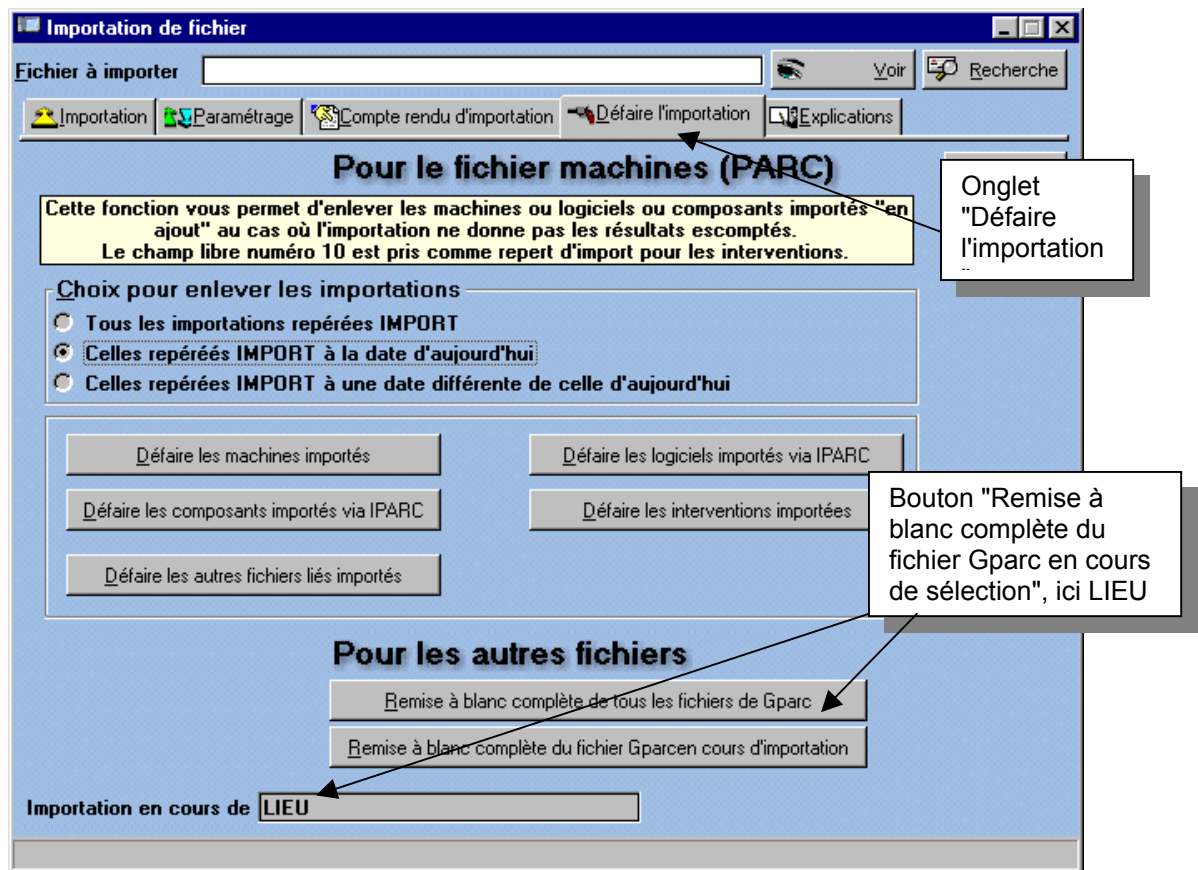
Importation de fichier

Fichier à importer

Voir

Recherche

Importation | Paramétrage | Compte rendu d'importation | Défaire l'importation | Explications

Pour le fichier machines (PARC)

Onglet "Défaire l'importation "

Cette fonction vous permet d'enlever les machines ou logiciels ou composants importés "en ajout" au cas où l'importation ne donne pas les résultats escomptés.
Le champ libre numéro 10 est pris comme repert d'import pour les interventions.

Choix pour enlever les importations

Tous les importations repérées IMPORT

Celles repérées IMPORT à la date d'aujourd'hui

Celles repérées IMPORT à une date différente de celle d'aujourd'hui

Défaire les machines importés

Défaire les logiciels importés via IPARC

Défaire les composants importés via IPARC

Défaire les interventions importées

Défaire les autres fichiers liés importés

Bouton "Remise à blanc complète du fichier Gparc en cours de sélection", ici LIEU

Pour les autres fichiers

Remise à blanc complète de tous les fichiers de Gparc

Remise à blanc complète du fichier Gparcen cours d'importation

Importation en cours de LIEU